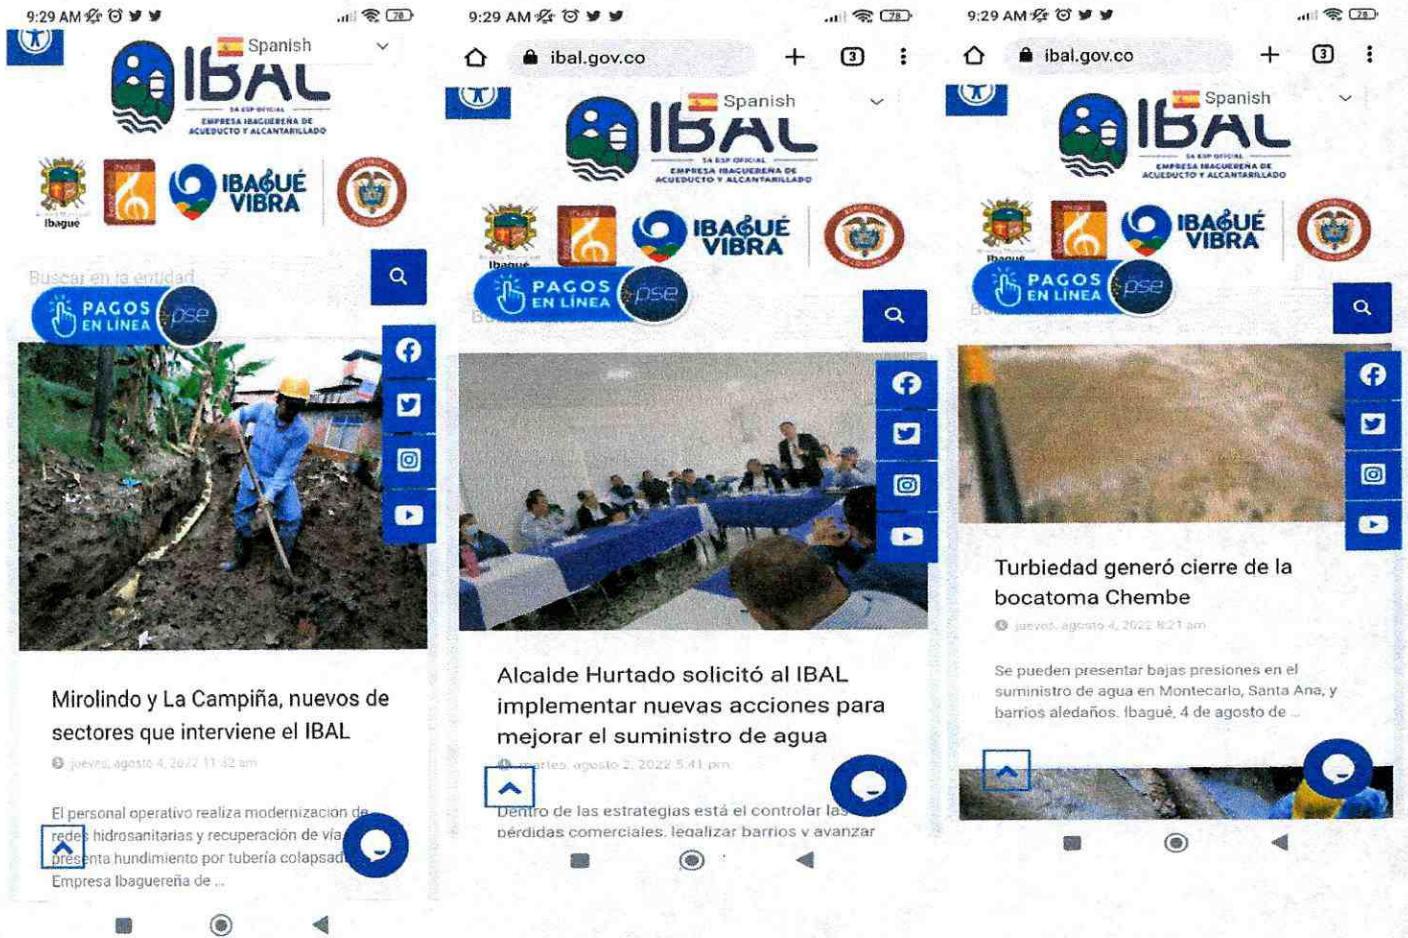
9:29 AM

Spanish

IBAL
SA ESP OFICIAL
EMPRESA IBAGUEREÑA DE ACUEDUCTO Y ALCANTARILLADO

Ibagué

IBAGUÉ VIBRA

Buscar en la entidad

PAGOS EN LÍNEA pse

Mirolindo y La Campiña, nuevos de sectores que interviene el IBAL

jueves, agosto 4, 2022 11:32 am

El personal operativo realiza modernización de redes hidrosanitarias y recuperación de vía; presenta hundimiento por tubería colapsada. Empresa Ibaguereña de ...

9:29 AM

ibal.gov.co

3

Spanish

IBAL
SA ESP OFICIAL
EMPRESA IBAGUEREÑA DE ACUEDUCTO Y ALCANTARILLADO

Ibagué

IBAGUÉ VIBRA

PAGOS EN LÍNEA pse

Alcalde Hurtado solicitó al IBAL implementar nuevas acciones para mejorar el suministro de agua

martes, agosto 2, 2022 5:41 pm

Dentro de las estrategias está el controlar las pérdidas comerciales, legalizar barrios y avanzar

9:29 AM

ibal.gov.co

3

Spanish

IBAL
SA ESP OFICIAL
EMPRESA IBAGUEREÑA DE ACUEDUCTO Y ALCANTARILLADO

Ibagué

IBAGUÉ VIBRA

PAGOS EN LÍNEA pse

Turbiedad generó cierre de la bocatoma Chembe

jueves, agosto 4, 2022 8:21 am

Se pueden presentar bajas presiones en el suministro de agua en Montecarlo, Santa Ana, y barrios aledaños. Ibagué, 4 de agosto de ...